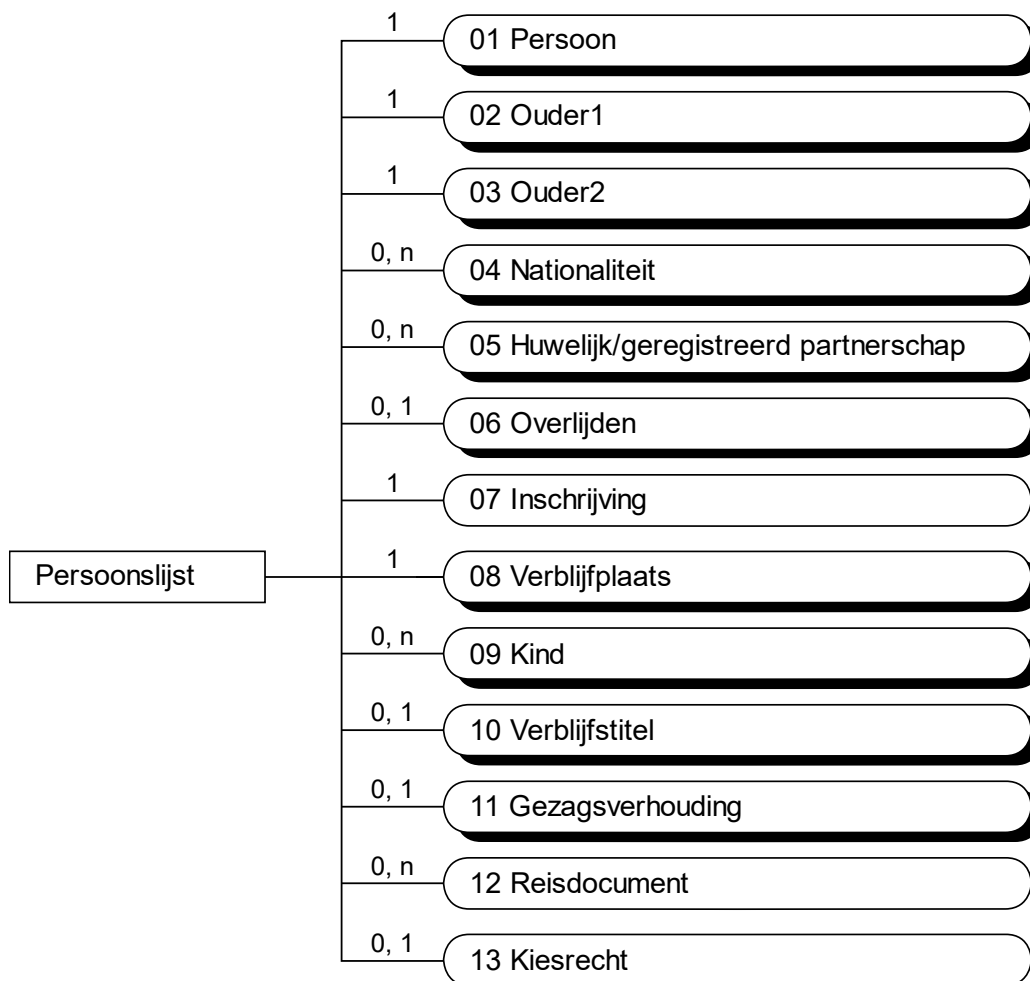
Persoonslijst

1
01 Persoon

1
02 Ouder1

1
03 Ouder2

0, n
04 Nationaliteit

0, n
05 Huwelijk/geregistreerd partnerschap

0, 1
06 Overlijden

1
07 Inschrijving

1
08 Verblijfplaats

0, n
09 Kind

0, 1
10 Verblijfstitel

0, 1
11 Gezagsverhouding

0, n
12 Reisdocument

0, 1
13 Kiesrecht